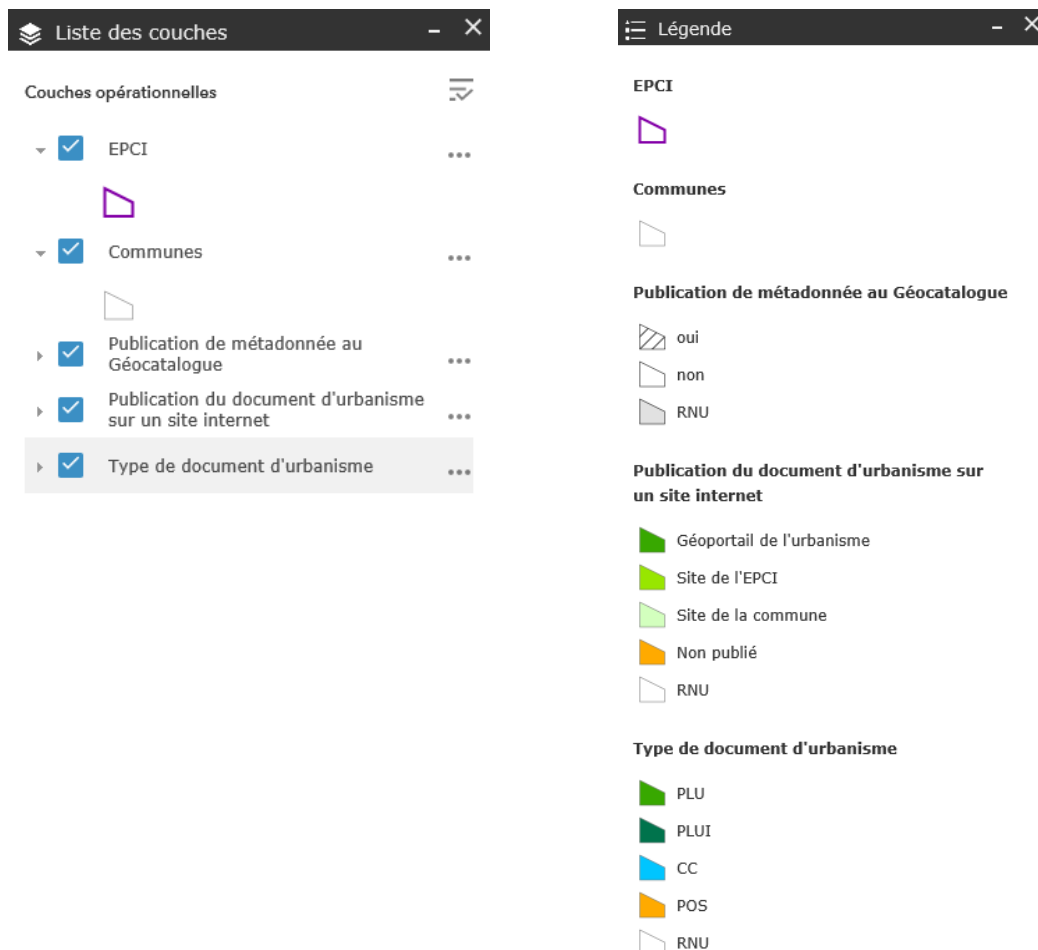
Liste des couches

Couches opérationnelles

EPCI

Communes

Publication de métadonnée au Géocatalogue

Publication du document d'urbanisme sur un site internet

Type de document d'urbanisme

Légende

EPCI

Communes

Publication de métadonnée au Géocatalogue

oui

non

RNU

Publication du document d'urbanisme sur un site internet

Géoportail de l'urbanisme

Site de l'EPCI

Site de la commune

Non publié

RNU

Type de document d'urbanisme

PLU

PLUI

CC

POS

RNU